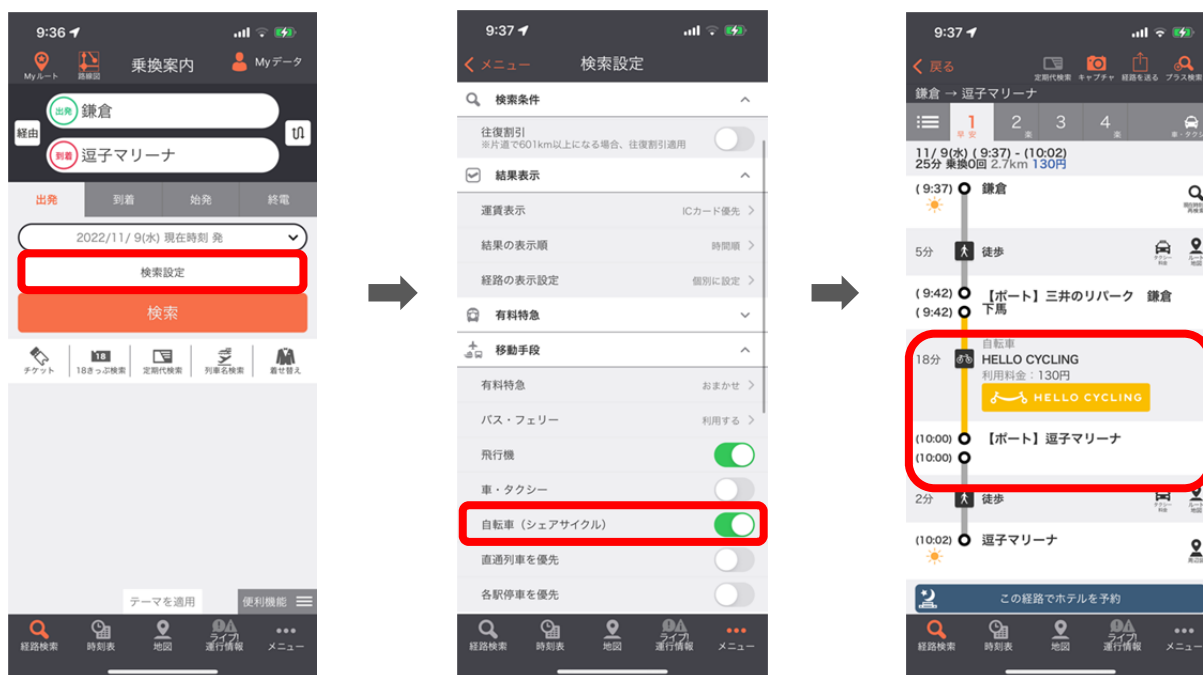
9:36

Myルート 路線図 乗換案内 Myデータ

経由 出発 鎌倉
到着 逗子マリーナ

出発 到着 始発 終電

2022/11/9(水) 現在時刻 発

検索設定

検索

チケット 18きっぷ検索 定期代検索 列車名検索 着せ替え

テーマを適用 便利機能

経路検索 時刻表 地図 ライブ 運行情報 メニュー

9:37

メニュー 検索設定

検索条件

往復割引
※片道で601km以上になる場合、往復割引適用

結果表示

運賃表示 ICカード優先

結果の表示順 時間順

経路の表示設定 個別に設定

有料特急

移動手段

有料特急 おまかせ

バス・フェリー 利用する

飛行機

車・タクシー

自転車（シェアサイクル）

直通列車を優先

各駅停車を優先

経路検索 時刻表 地図 ライブ 運行情報 メニュー

9:37

戻る 定期代検索 キャプチャ 経路を送る プラス検索

鎌倉 → 逗子マリーナ

1 早 安 2 楽 3 4 楽 車・タクシー

11/9(水) (9:37) - (10:02)
25分 乗換0回 2.7km 130円

(9:37) 鎌倉

5分 徒歩 タクシー料金 ルート地図

(9:42) 【ポート】三井のリパーク 鎌倉下馬
(9:42)

自転車
18分 HELLO CYCLING
利用料金：130円
HELLO CYCLING

(10:00) 【ポート】逗子マリーナ
(10:00)

2分 徒歩

(10:02) 逗子マリーナ

この経路でホテルを予約

経路検索 時刻表 地図 ライブ 運行情報 メニュー